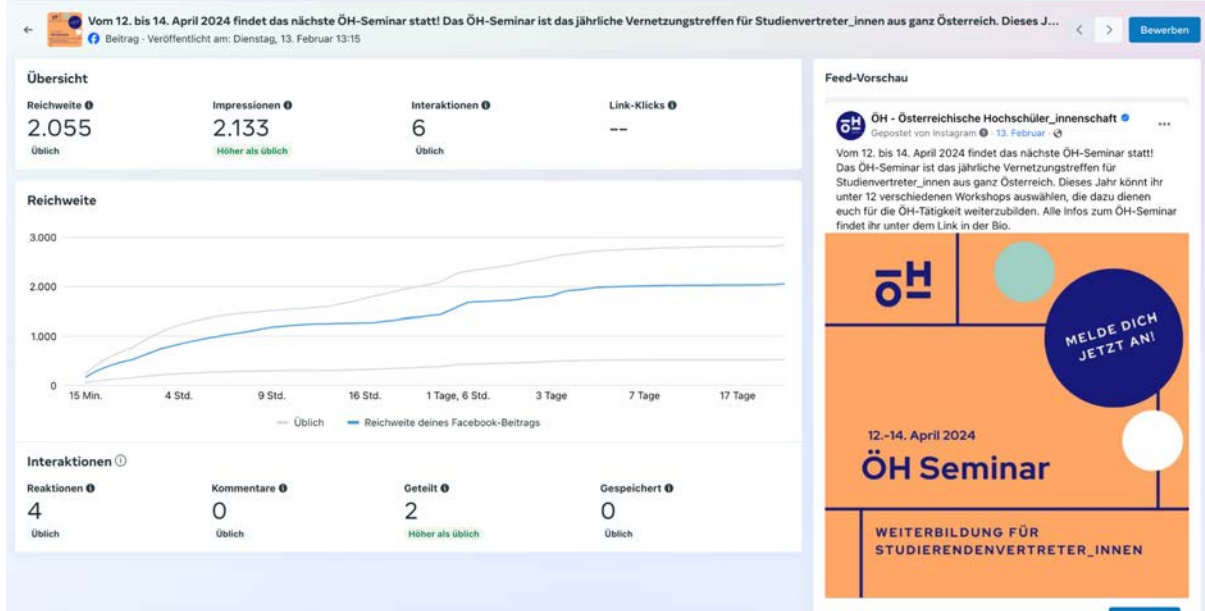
Vom 12. bis 14. April 2024 findet das nächste ÖH-Seminar statt! Das ÖH-Seminar ist das jährliche Vernetzungstreffen für Studienvertreter_innen aus ganz Österreich. Dieses J...

Beitrag · Veröffentlicht am: Dienstag, 13. Februar 13:15

Bewerben

Übersicht

Reichweite
2.055
Üblich

Impressionen
2.133
Höher als üblich

Interaktionen
6
Üblich

Link-Klicks
--

Reichweite

3.000
2.000
1.000
0

15 Min. 4 Std. 9 Std. 16 Std. 1 Tage, 6 Std. 3 Tage 7 Tage 17 Tage

Üblich Reichweite deines Facebook-Beitrags

Interaktionen

Reaktionen
4
Üblich

Kommentare
0
Üblich

Geteilt
2
Höher als üblich

Gespeichert
0
Üblich

Feed-Vorschau

ÖH - Österreichische Hochschüler_innenschaft
Gepostet von Instagram · 13. Februar ·

Vom 12. bis 14. April 2024 findet das nächste ÖH-Seminar statt! Das ÖH-Seminar ist das jährliche Vernetzungstreffen für Studienvertreter_innen aus ganz Österreich. Dieses Jahr könnt ihr unter 12 verschiedenen Workshops auswählen, die dazu dienen euch für die ÖH-Tätigkeit weiterzubilden. Alle Infos zum ÖH-Seminar findet ihr unter dem Link in der Bio.

ÖH

MELDE DICH JETZT AN!

12.-14. April 2024
ÖH Seminar

WEITERBILDUNG FÜR STUDIERENDENVERTRETER_INNEN